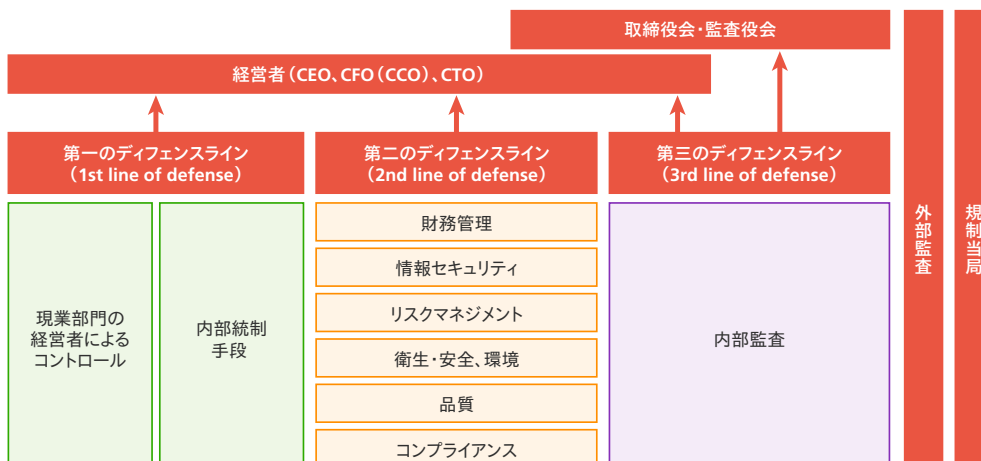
取締役会・監査役会

経営者（CEO、CFO（CCO）、CTO）

第一のディフェンスライン
（1st line of defense）

第二のディフェンスライン
（2nd line of defense）

第三のディフェンスライン
（3rd line of defense）

外部監査

規制当局

現業部門の経営者によるコントロール

内部統制手段

財務管理

情報セキュリティ

リスクマネジメント

衛生・安全、環境

品質

コンプライアンス

内部監査